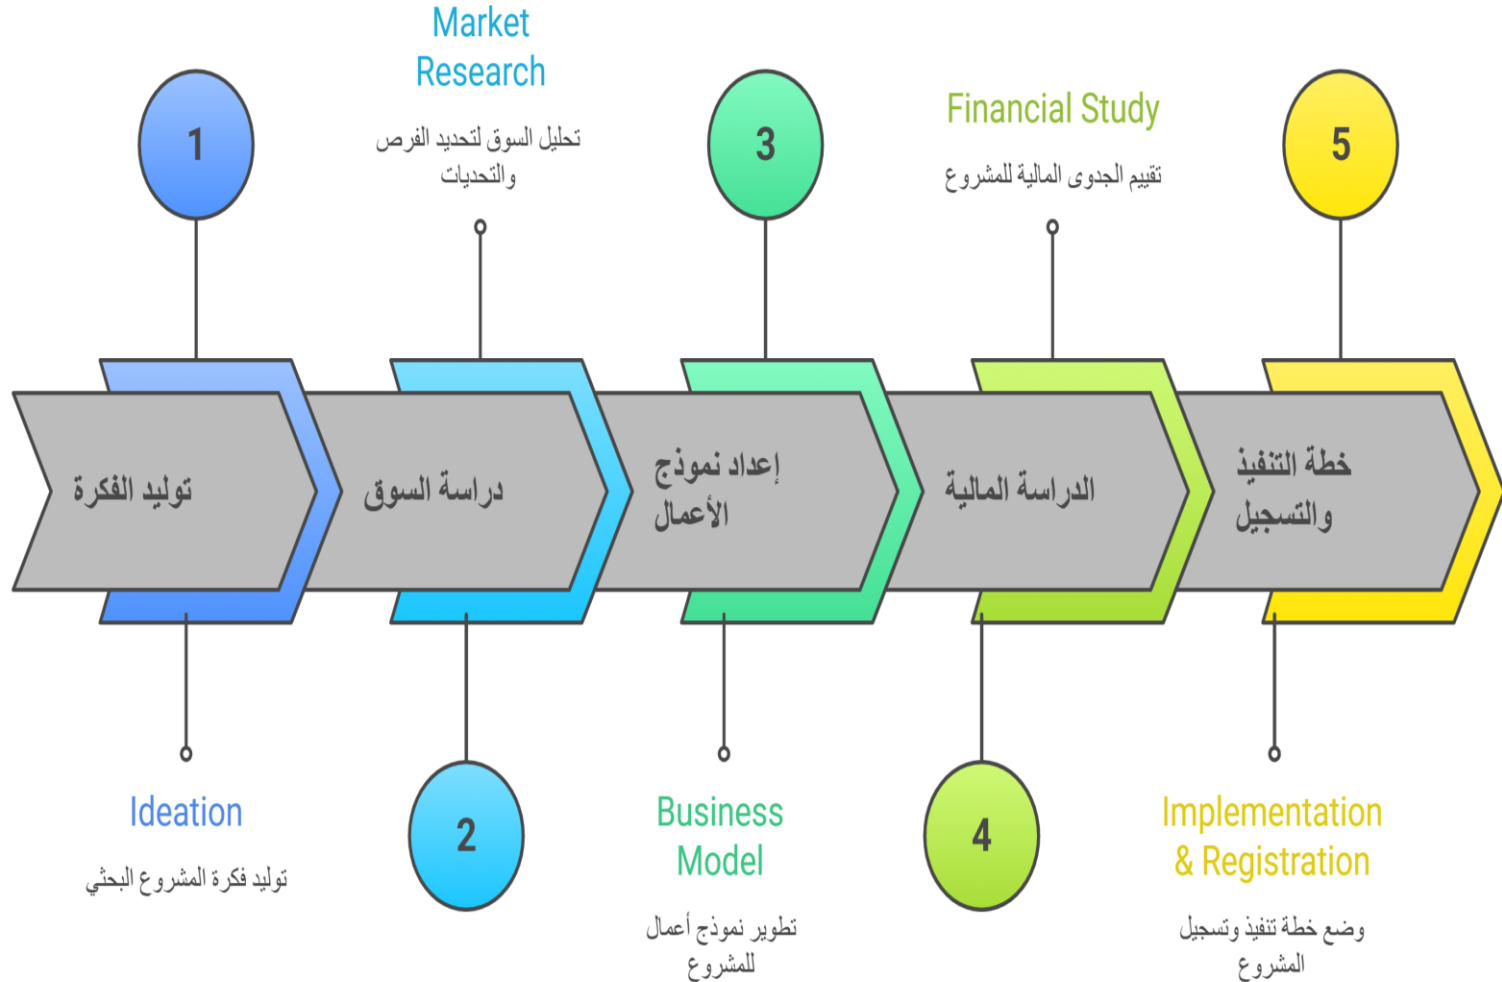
Market Research

تحليل السوق لتحديد الفرص والتحديات

Financial Study

تقييم الجدوى المالية للمشروع

1

3

5

توليد الفكرة

دراسة السوق

إعداد نموذج الأعمال

الدراسة المالية

خطة التنفيذ والتسجيل

Ideation

توليد فكرة المشروع البحثي

2

Business Model

تطوير نموذج أعمال للمشروع

4

Implementation & Registration

وضع خطة تنفيذ وتسجيل المشروع